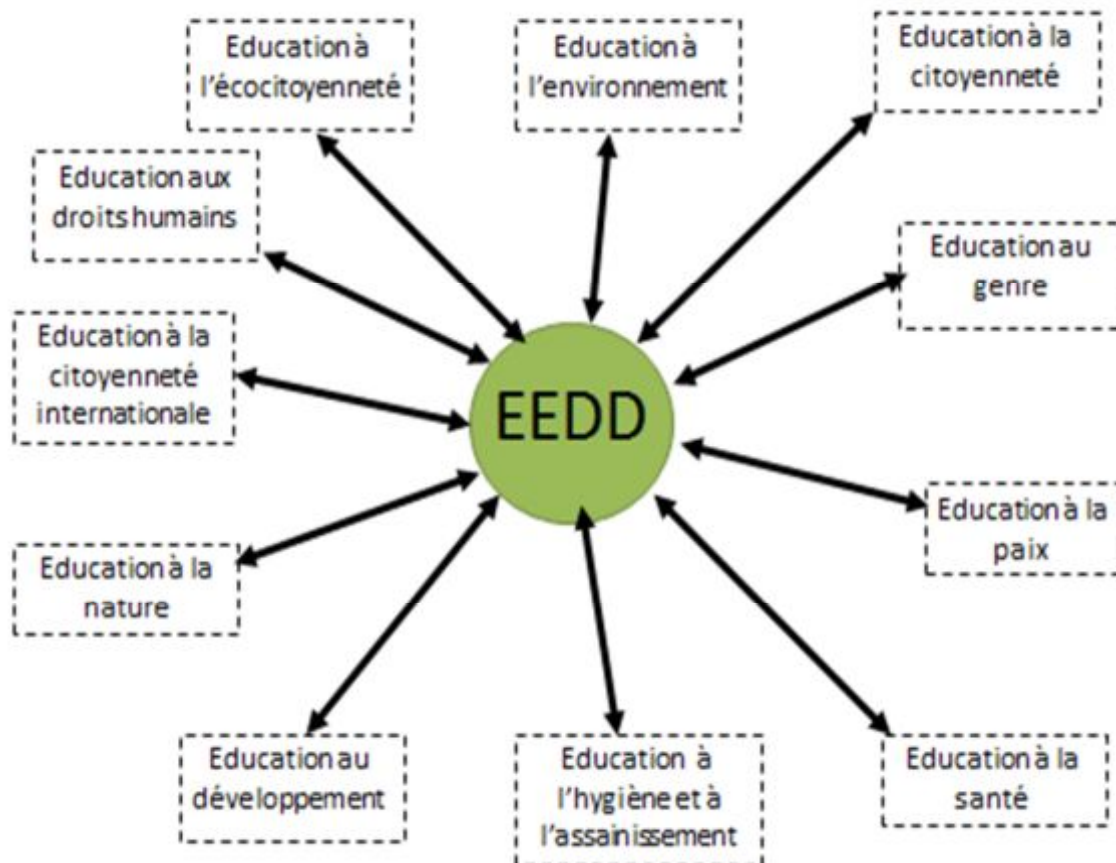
Education à l'écocitoyenneté

Education à l'environnement

Education à la citoyenneté

Education aux droits humains

Education au genre

Education à la citoyenneté internationale

EEDD

Education à la paix

Education à la nature

Education au développement

Education à l'hygiène et à l'assainissement

Education à la santé